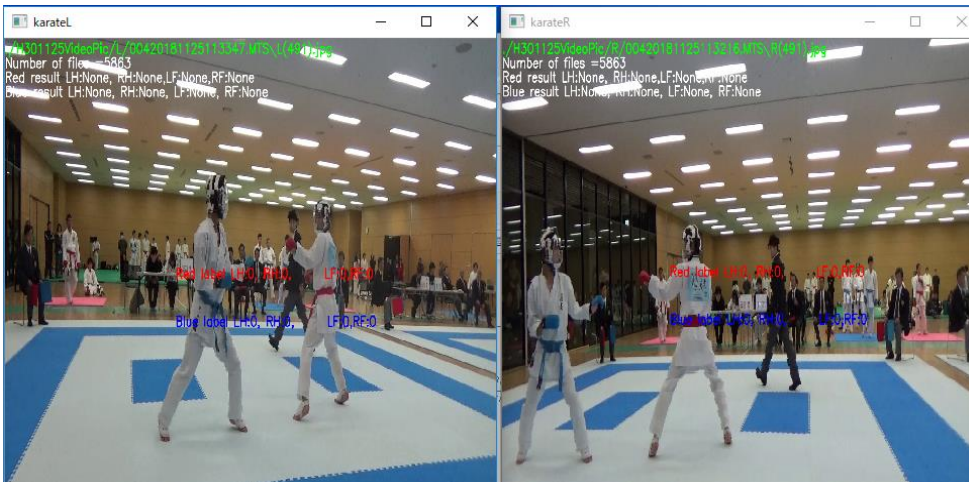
karateL

./H301125VideoPic/L/00420181125113347.MTS\L(491).jpg
Number of files =5863
Red result LH:None, RH:None,LF:None,RF:None
Blue result LH:None, RH:None, LF:None, RF:None

Red label LH:0, RH:0, LF:0,RF:0

Blue label LH:0, RH:0, LF:0,RF:0

karateR

./H301125VideoPic/R/00420181125113216.MTS\R(491).jpg
Number of files =5863
Red result LH:None, RH:None,LF:None,RF:None
Blue result LH:None, RH:None, LF:None, RF:None

Red label LH:0, RH:0, LF:0,RF:0

Blue label LH:0, RH:0, LF:0,RF:0